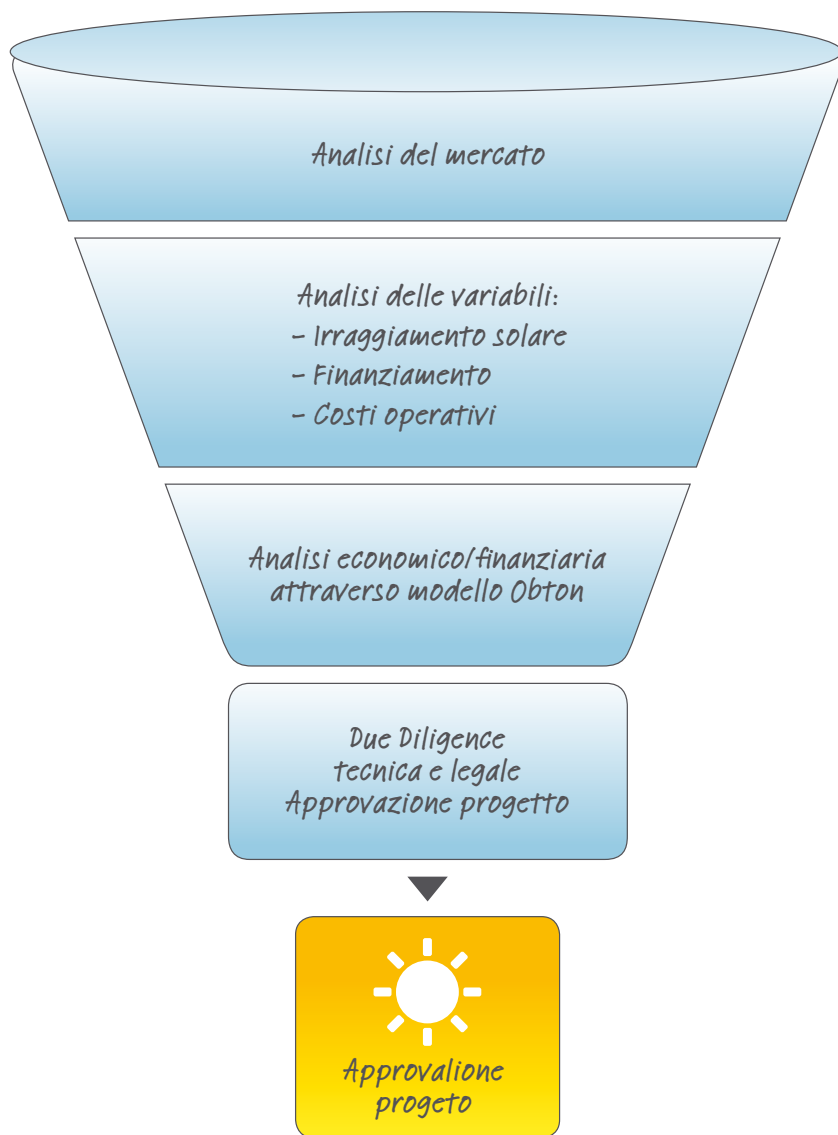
Analisi del mercato

Analisi delle variabili:
- Irraggiamento solare
- Finanziamento
- Costi operativi

Analisi economico/finanziaria attraverso modello Obton

Due Diligence
tecnica e legale
Approvazione progetto

Approvalione progeto